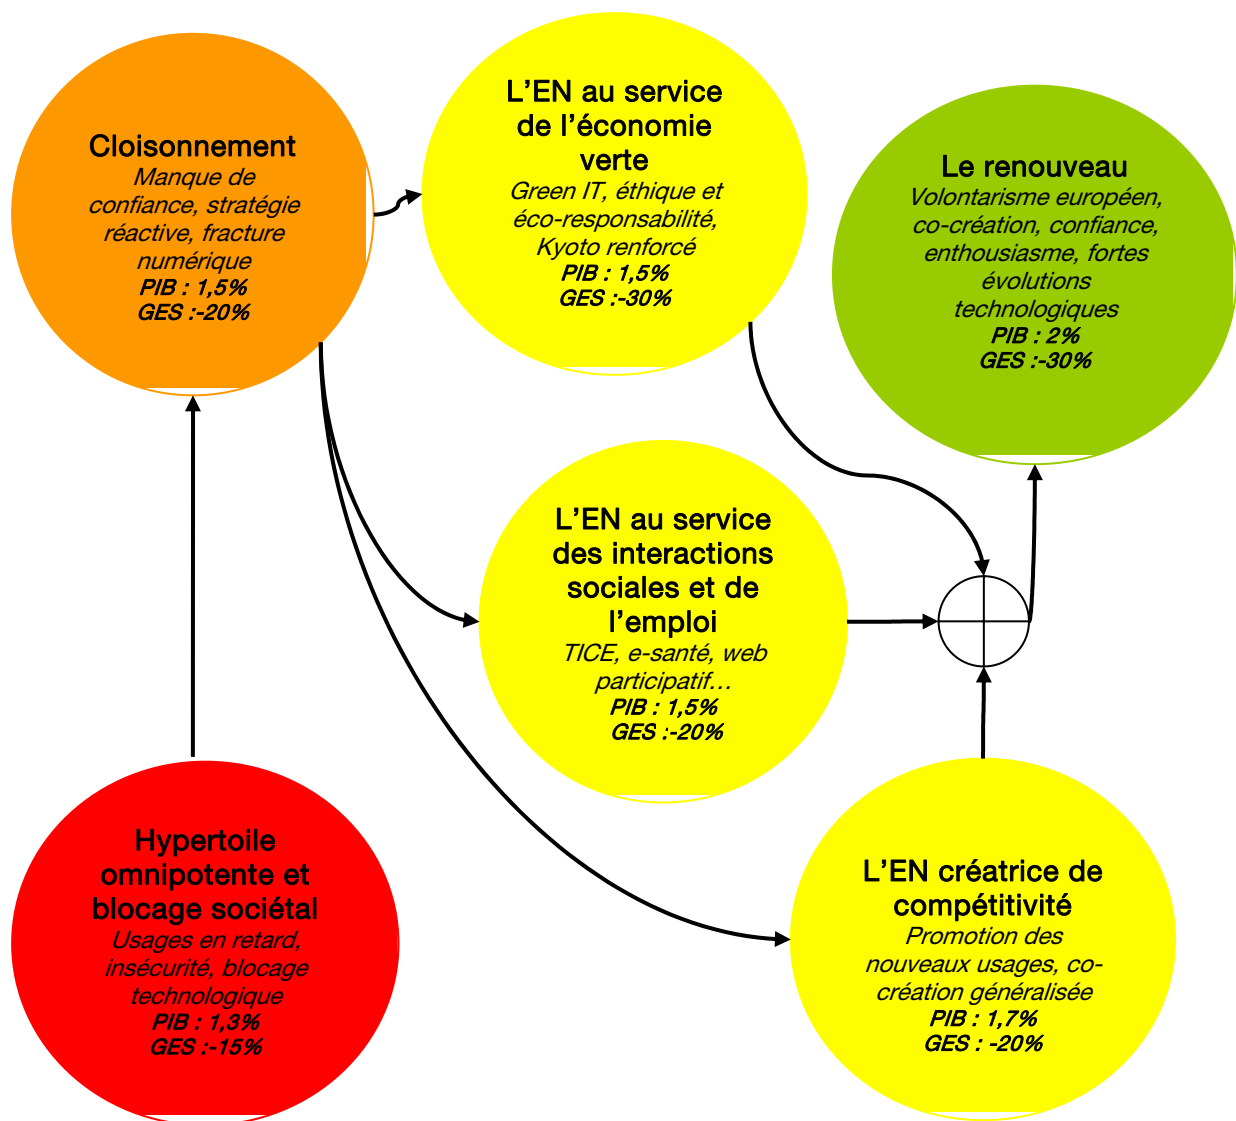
Cloisonnement
Manque de confiance, stratégie réactive, fracture numérique
PIB : 1,5%
GES :-20%

L’EN au service de l’économie verte
Green IT, éthique et éco-responsabilité, Kyoto renforcé
PIB : 1,5%
GES :-30%

Le renouveau
Volontarisme européen, co-création, confiance, enthousiasme, fortes évolutions technologiques
PIB : 2%
GES :-30%

L’EN au service des interactions sociales et de l’emploi
TICE, e-santé, web participatif…
PIB : 1,5%
GES :-20%

Hypertoile omnipotente et blocage sociétal
Usages en retard, insécurité, blocage technologique
PIB : 1,3%
GES :-15%

L’EN créatrice de compétitivité
Promotion des nouveaux usages, co-création généralisée
PIB : 1,7%
GES : -20%